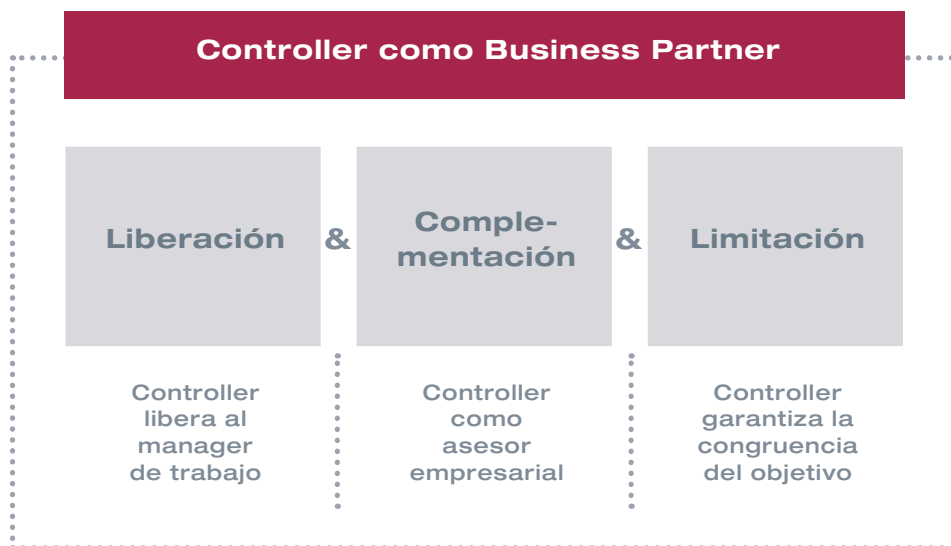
Controller como Business Partner

Liberación

&

Complementación

&

Limitación

Controller libera al manager de trabajo

Controller como asesor empresarial

Controller garantiza la congruencia del objetivo